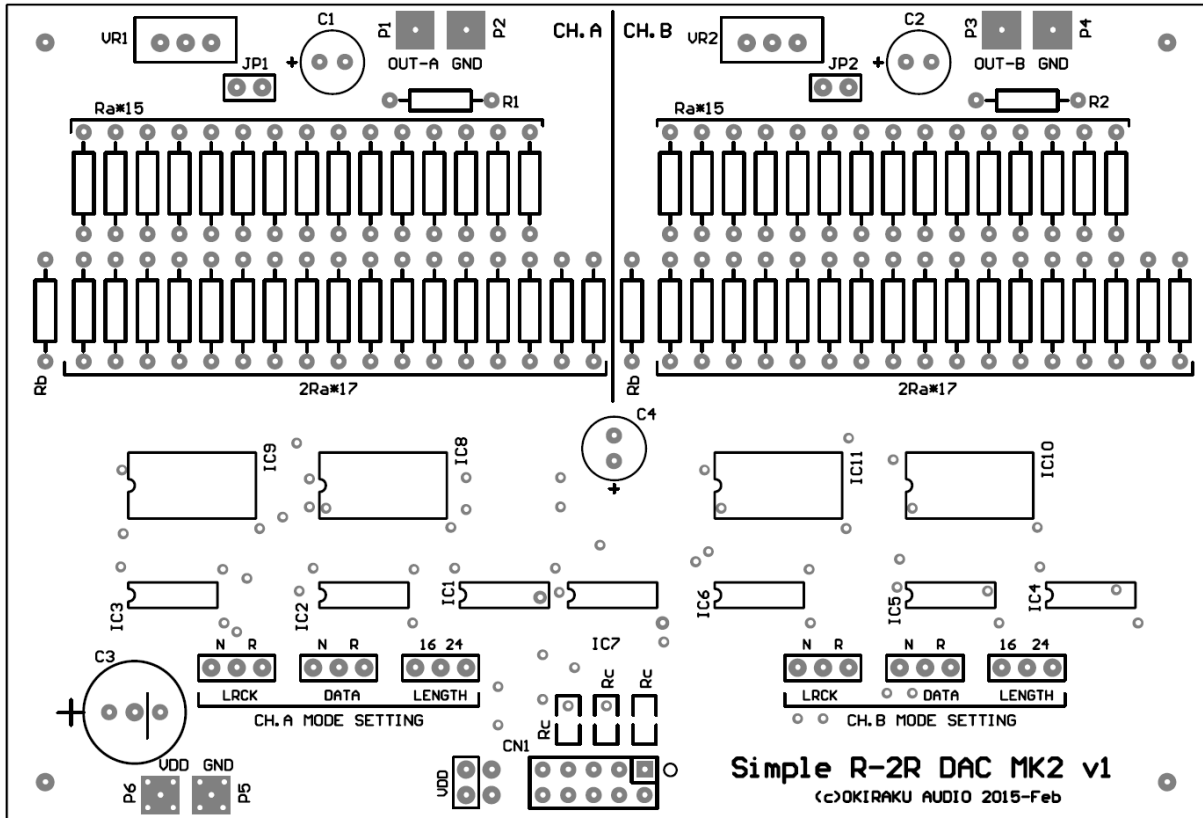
VR1
C1
P1
P2
OUT-A GND
CH.A
CH.B
VR2
C2
P3
P4
OUT-B GND
JP1
+
R1
JP2
+
R2
Ra*15
Ra*15
Rb
2Ra*17
Rb
2Ra*17
C4
+
IC9
IC8
IC11
IC10
IC3
IC2
IC1
IC6
IC5
IC4
IC7
C3
N R
N R
16 24
N R
N R
16 24
LRCK
DATA
LENGTH
LRCK
DATA
LENGTH
CH.A MODE SETTING
CH.B MODE SETTING
Rc
Rc
Rc
+
CN1
VDD
VDD GND
P6
P5
Simple R-2R DAC MK2 v1
(c)OKIRAKU AUDIO 2015-Feb